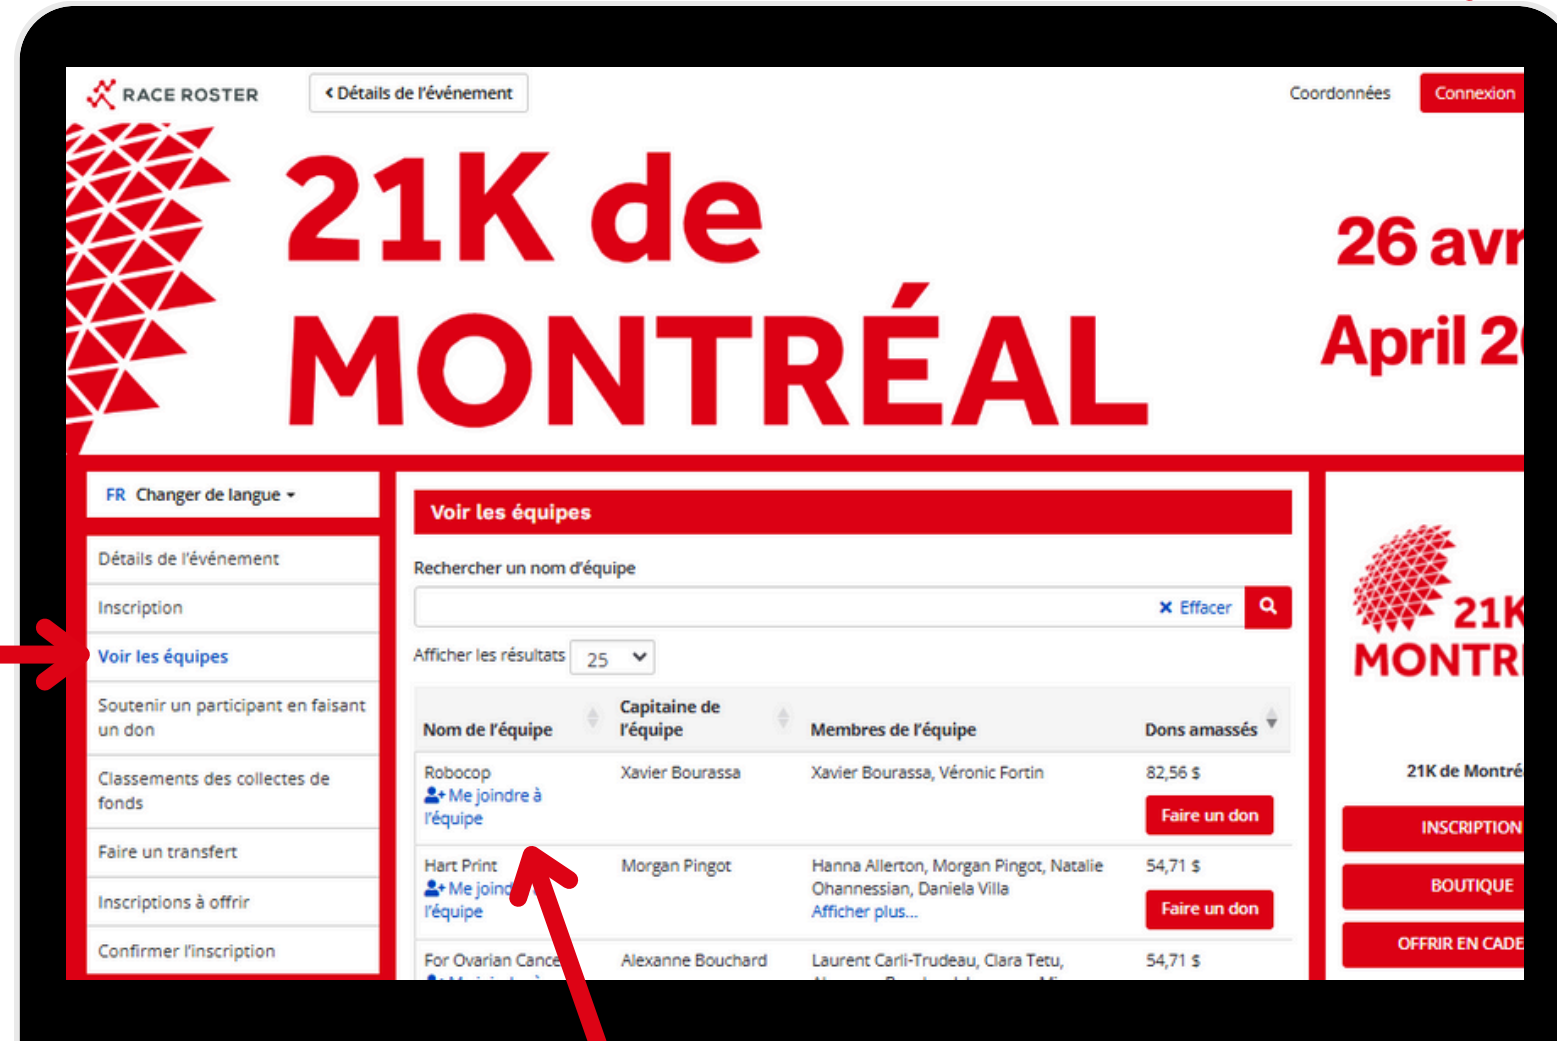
RACE ROSTER

< Détails de l'événement

Coordonnées

Connexion

21K de MONTRÉAL

26 avr

April 2

FR Changer de langue

Détails de l'événement

Inscription

Voir les équipes

Soutenir un participant en faisant un don

Classements des collectes de fonds

Faire un transfert

Inscriptions à offrir

Confirmer l'inscription

Voir les équipes

Rechercher un nom d'équipe

× Effacer

Afficher les résultats 25

| Nom de l'équipe | Capitaine de l'équipe | Membres de l'équipe | Dons amassés |
|---|---|---|---|
| Robocop Me joindre à l'équipe | Xavier Bourassa | Xavier Bourassa, Véronic Fortin | 82,56 $ Faire un don |
| Hart Print Me joind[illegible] l'équipe | Morgan Pingot | Hanna Allerton, Morgan Pingot, Natalie Ohannessian, Daniela Villa Afficher plus... | 54,71 $ Faire un don |
| For Ovarian Cance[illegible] | Alexanne Bouchard | Laurent Carli-Trudeau, Clara Tetu, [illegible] | 54,71 $ |

21K MONTR

21K de Montré

INSCRIPTION

BOUTIQUE

OFFRIR EN CADE